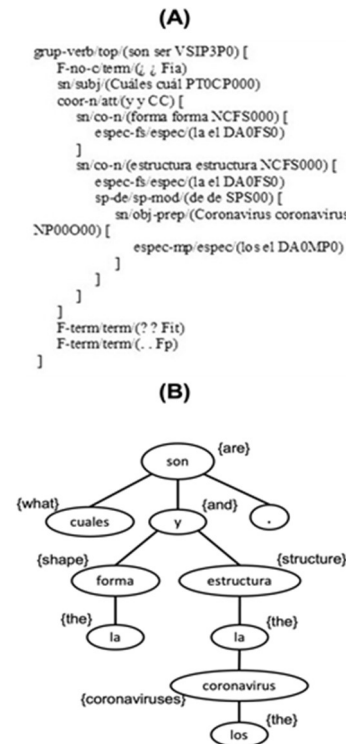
(A)

grup-verb/top/(son ser VSIP3P0) [
F-no-c/term/(¿ ¿ Fia)
sn/subj/(Cuáles cuál PT0CP000)
coor-n/att/(y y CC) [
sn/co-n/(forma forma NCFS000) [
espec-fs/espec/(la el DA0FS0)
]
sn/co-n/(estructura estructura NCFS000) [
espec-fs/espec/(la el DA0FS0)
sp-de/sp-mod/(de de SPS00) [
sn/obj-prep/(Coronavirus coronavirus NP00O00) [
espec-mp/espec/(los el DA0MP0)
]
]
]
]
F-term/term/(? ? Fit)
F-term/term/(. . Fp)
]

(B)

son {are}
{what} cuales
y {and}
.
{shape} forma
estructura {structure}
{the} la
la {the}
coronavirus
{coronaviruses}
los {the}